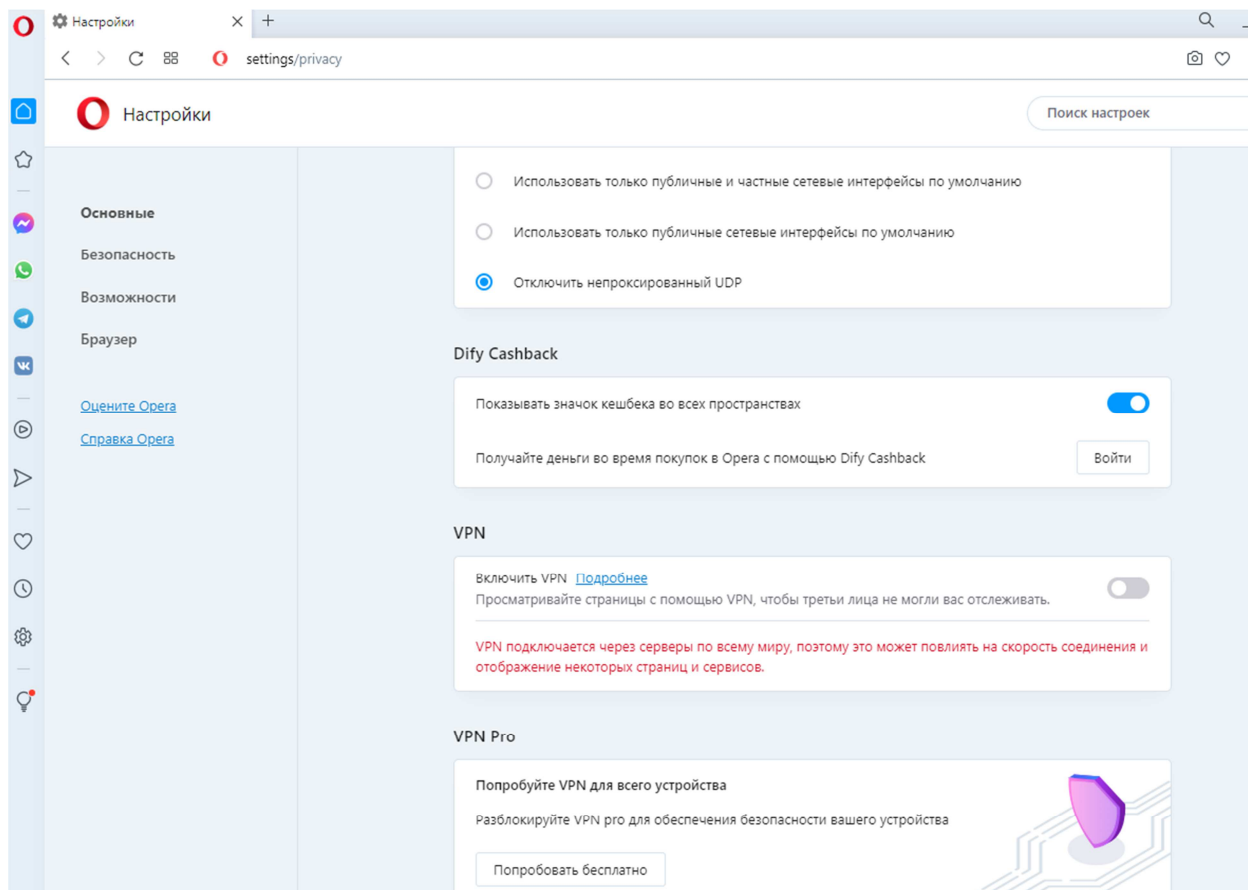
Настройки

settings/privacy

Настройки

Поиск настроек

Основные

Безопасность

Возможности

Браузер

Оцените Opera

Справка Opera

Использовать только публичные и частные сетевые интерфейсы по умолчанию

Использовать только публичные сетевые интерфейсы по умолчанию

Отключить непроксированный UDP

Dify Cashback

Показывать значок кешбека во всех пространствах

Получайте деньги во время покупок в Opera с помощью Dify Cashback

Войти

VPN

Включить VPN Подробнее

Просматривайте страницы с помощью VPN, чтобы третьи лица не могли вас отслеживать.

VPN подключается через серверы по всему миру, поэтому это может повлиять на скорость соединения и отображение некоторых страниц и сервисов.

VPN Pro

Попробуйте VPN для всего устройства

Разблокируйте VPN pro для обеспечения безопасности вашего устройства

Попробовать бесплатно